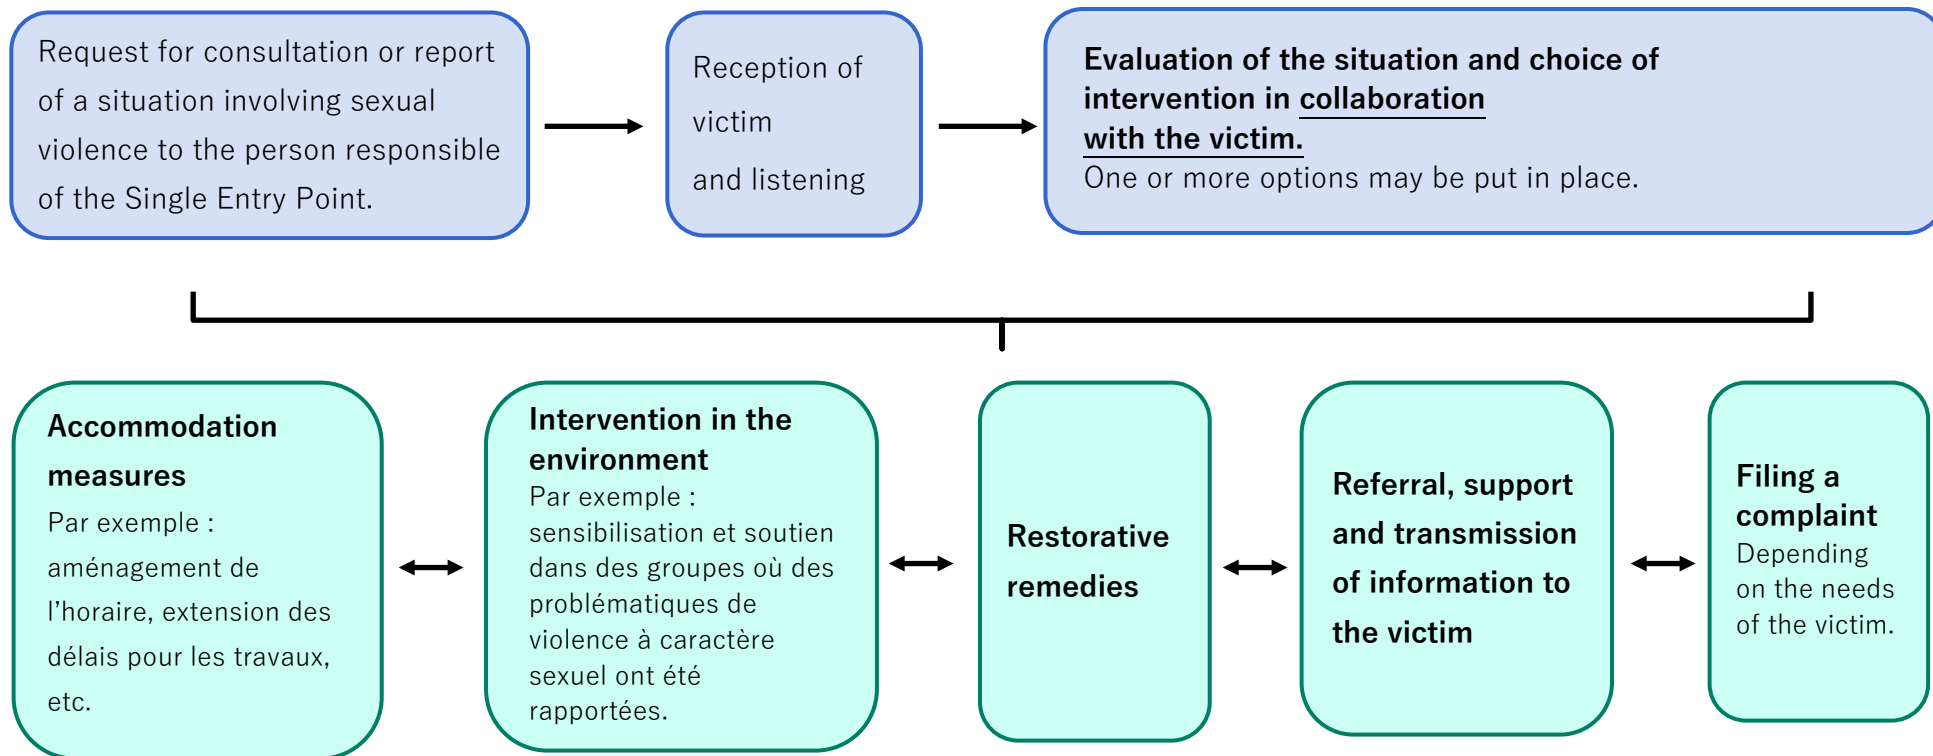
Request for consultation or report of a situation involving sexual violence to the person responsible of the Single Entry Point.

Reception of victim and listening

Evaluation of the situation and choice of intervention in collaboration with the victim.
One or more options may be put in place.

Accommodation measures
Par exemple : aménagement de l'horaire, extension des délais pour les travaux, etc.

Intervention in the environment
Par exemple : sensibilisation et soutien dans des groupes où des problématiques de violence à caractère sexuel ont été rapportées.

Restorative remedies

Referral, support and transmission of information to the victim

Filing a complaint
Depending on the needs of the victim.